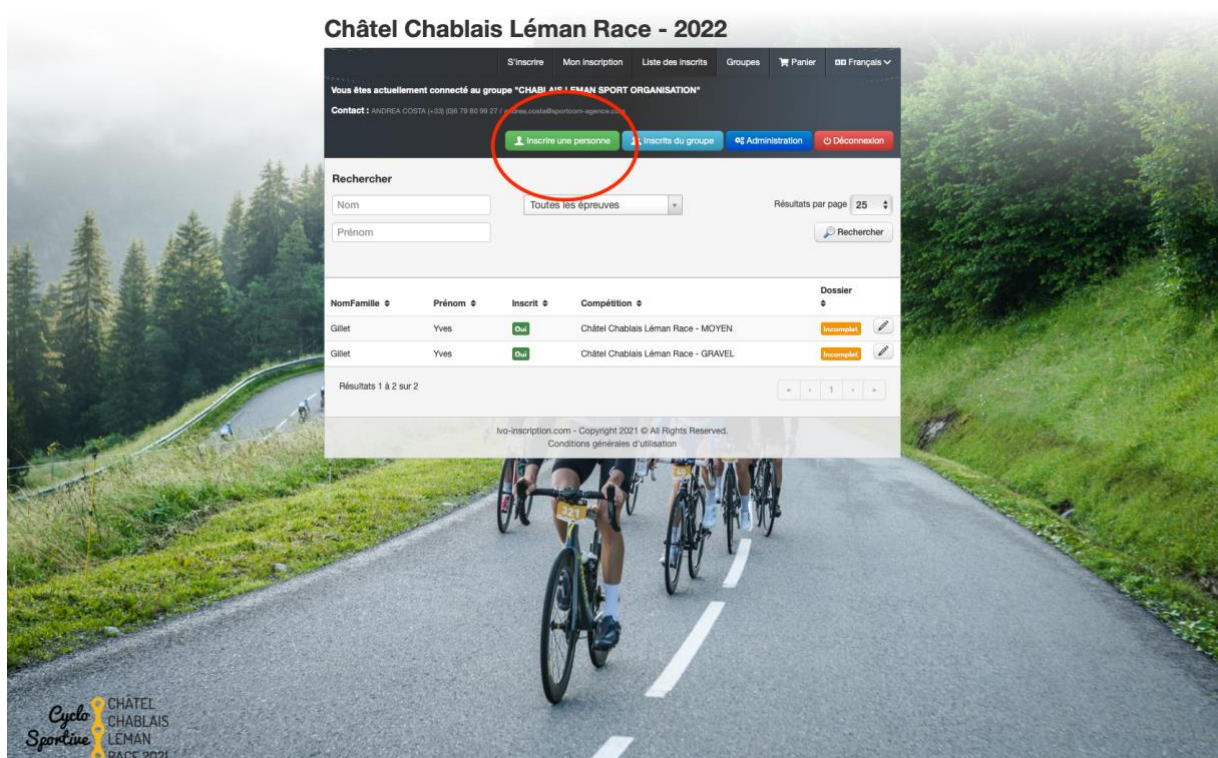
Châtel Chablais Léman Race - 2022

S'inscrire | Mon inscription | Liste des inscrits | Groupes | Panier | Français

Vous êtes actuellement connecté au groupe "CHABLAIS LEMAN SPORT ORGANISATION"

Contact : ANDREA COSTA (+33) (0)6 79 80 99 27 / andrea.costa@sportcom-agence.com

Inscrire une personne | Inscrits du groupe | Administration | Déconnexion

Rechercher

Nom

Prénom

Toutes les épreuves

Résultats par page 25

Rechercher

| NomFamille | Prénom | Inscrit | Compétition | Dossier |
|---|---|---|---|---|
| Gillet | Yves | Oui | Châtel Chablais Léman Race - MOYEN | Incomplet |
| Gillet | Yves | Oui | Châtel Chablais Léman Race - GRAVEL | Incomplet |

Résultats 1 à 2 sur 2

« ‹ 1 › »

lvo-inscription.com - Copyright 2021 © All Rights Reserved.
Conditions générales d'utilisation

321

Cyclo Sportive CHÂTEL CHABLAIS LÉMAN RACE 2021